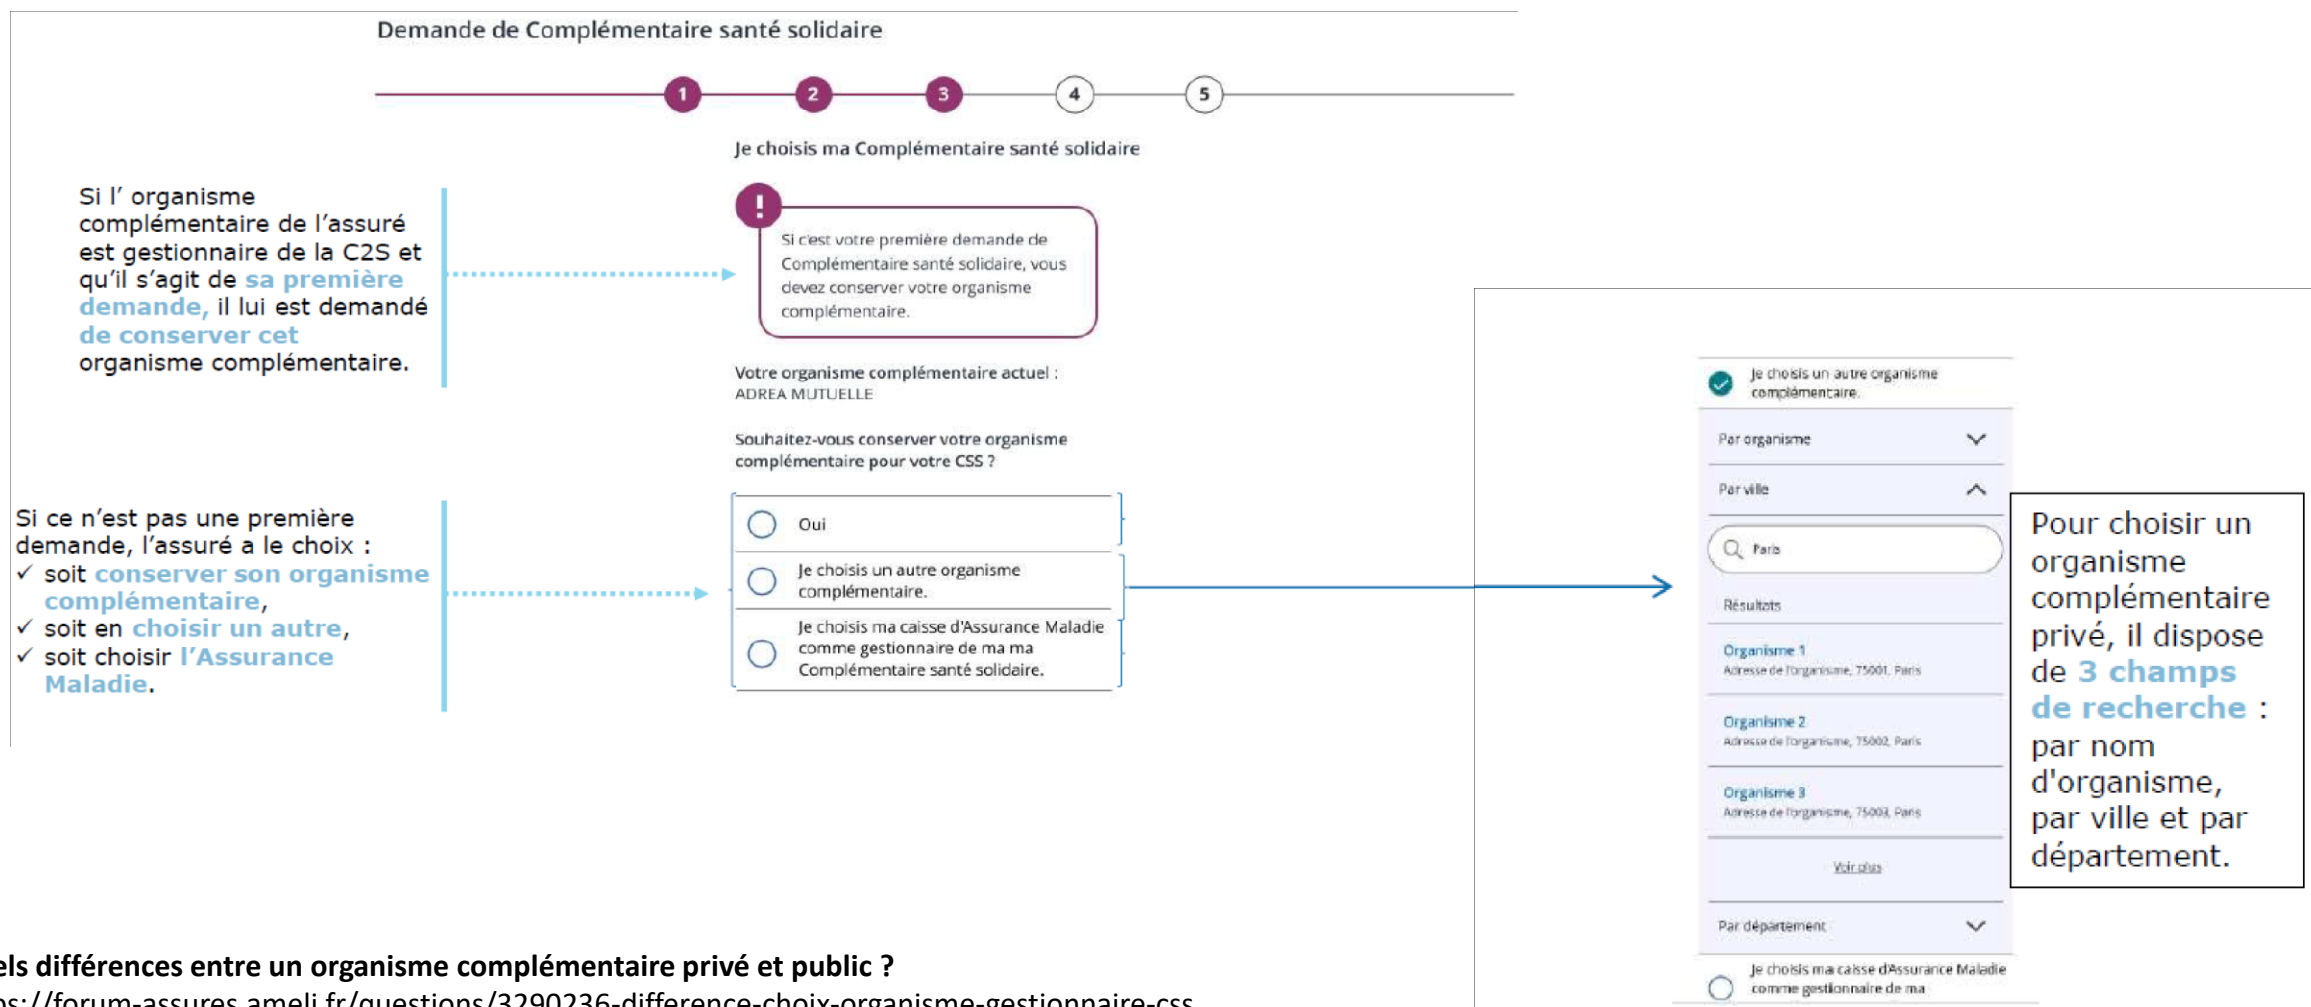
Demande de Complémentaire santé solidaire

1 2 3 4 5

Je choisis ma Complémentaire santé solidaire

Si l' organisme complémentaire de l'assuré est gestionnaire de la C2S et qu'il s'agit de sa première demande, il lui est demandé de conserver cet organisme complémentaire.

!

Si c'est votre première demande de Complémentaire santé solidaire, vous devez conserver votre organisme complémentaire.

Votre organisme complémentaire actuel : ADREA MUTUELLE

Souhaitez-vous conserver votre organisme complémentaire pour votre CSS ?

Si ce n'est pas une première demande, l'assuré a le choix :
✓ soit conserver son organisme complémentaire,
✓ soit en choisir un autre,
✓ soit choisir l'Assurance Maladie.

Oui

Je choisis un autre organisme complémentaire.

Je choisis ma caisse d'Assurance Maladie comme gestionnaire de ma ma Complémentaire santé solidaire.

Je choisis un autre organisme complémentaire.

Par organisme

Par ville

Paris

Résultats

Organisme 1
Adresse de l'organisme, 75001, Paris

Organisme 2
Adresse de l'organisme, 75002, Paris

Organisme 3
Adresse de l'organisme, 75003, Paris

Voir plus

Par département

Je choisis ma caisse d'Assurance Maladie comme gestionnaire de ma

Pour choisir un organisme complémentaire privé, il dispose de 3 champs de recherche : par nom d'organisme, par ville et par département.

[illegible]els différences entre un organisme complémentaire privé et public ?
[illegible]ps://forum-assures.ameli.fr/questions/3290236-difference-choix-organisme-gestionnaire-css